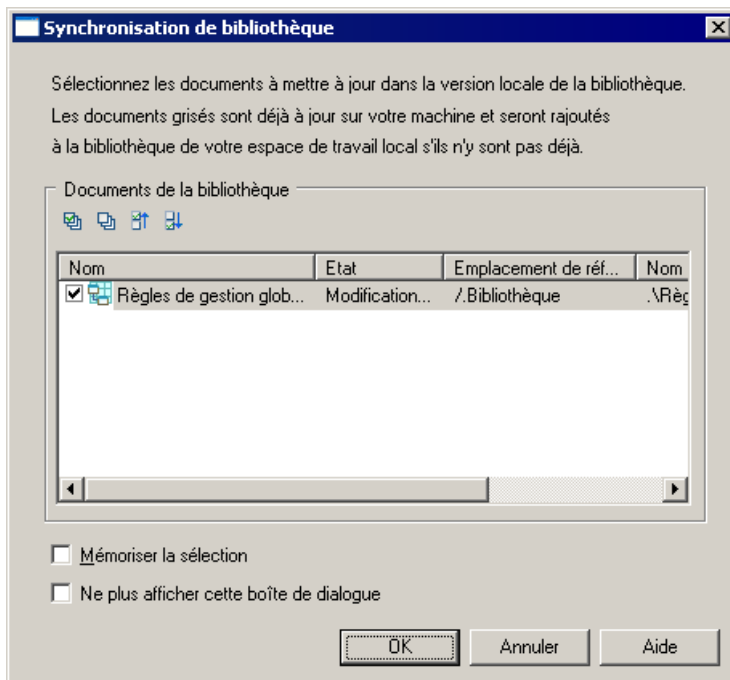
Synchronisation de bibliothèque

Sélectionnez les documents à mettre à jour dans la version locale de la bibliothèque. Les documents grisés sont déjà à jour sur votre machine et seront rajoutés à la bibliothèque de votre espace de travail local s'ils n'y sont pas déjà.

Documents de la bibliothèque

| Nom | Etat | Emplacement de réf... | Nom |
|---|---|---|---|
| Règles de gestion glob... | Modification... | /.Bibliothèque | .\Règ |

Mémoriser la sélection

Ne plus afficher cette boîte de dialogue

OK Annuler Aide